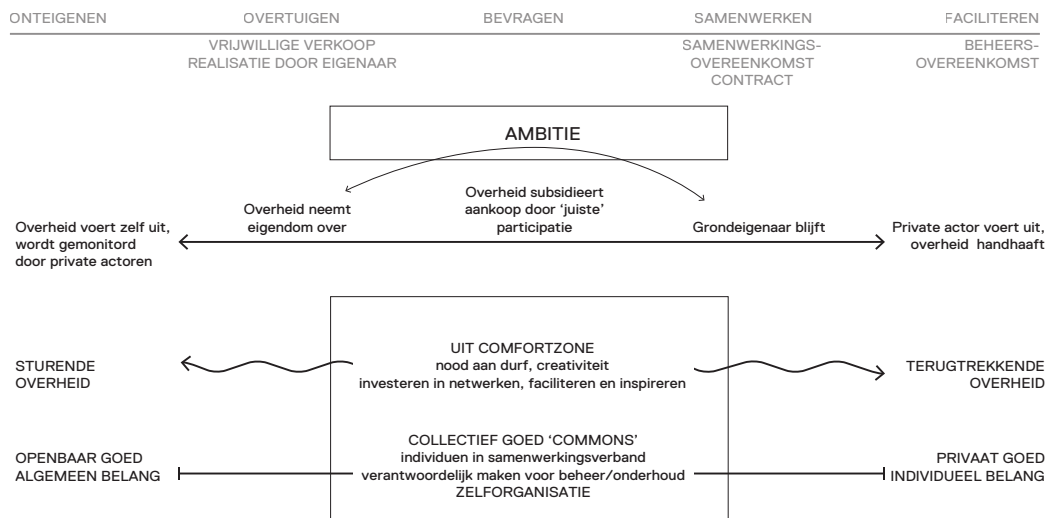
ONTEIGENEN OVERTUIGEN BEVRAGEN SAMENWERKEN FACILITEREN

VRIJWILLIGE VERKOOP
REALISATIE DOOR EIGENAAR

SAMENWERKINGSOVEREENKOMST
CONTRACT

BEHEERSOVEREENKOMST

AMBITIE

Overheid neemt eigendom over

Overheid subsidieert aankoop door 'juiste' participatie

Grondeigenaar blijft

Overheid voert zelf uit, wordt gemonitord door private actoren

Private actor voert uit, overheid handhaaft

STURENDE OVERHEID

UIT COMFORTZONE
nood aan durf, creativiteit
investeren in netwerken, faciliteren en inspireren

TERUGTREKKENDE OVERHEID

OPENBAAR GOED
ALGEMEEN BELANG

COLLECTIEF GOED 'COMMONS'
individuen in samenwerkingsverband
verantwoordelijk maken voor beheer/onderhoud
ZELFORGANISATIE

PRIVAAT GOED
INDIVIDUEEL BELANG